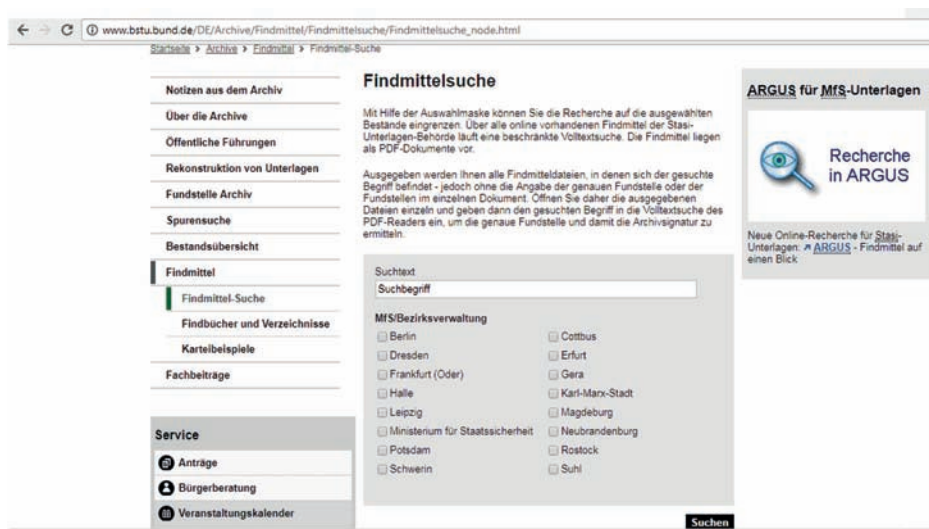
www.bstu.bund.de/DE/Archive/Findmittel/Findmittelsuche/Findmittelsuche_node.html

Startseite > Archive > Findmittel > Findmittel-Suche

Notizen aus dem Archiv
Über die Archive
Öffentliche Führungen
Rekonstruktion von Unterlagen
Fundstelle Archiv
Spurensuche
Bestandsübersicht
Findmittel
Findmittel-Suche
Findbücher und Verzeichnisse
Karteibeispiele
Fachbeiträge

Service
Anträge
Bürgerberatung
Veranstaltungskalender

Findmittelsuche

Mit Hilfe der Auswahlmaske können Sie die Recherche auf die ausgewählten Bestände eingrenzen. Über alle online vorhandenen Findmittel der Stasi-Unterlagen-Behörde läuft eine beschränkte Volltextsuche. Die Findmittel liegen als PDF-Dokumente vor.

Ausgegeben werden Ihnen alle Findmitteldateien, in denen sich der gesuchte Begriff befindet - jedoch ohne die Angabe der genauen Fundstelle oder der Fundstellen im einzelnen Dokument. Öffnen Sie daher die ausgegebenen Dateien einzeln und geben dann den gesuchten Begriff in die Volltextsuche des PDF-Readers ein, um die genaue Fundstelle und damit die Archivsignatur zu ermitteln.

Suchtext
Suchbegriff

MfS/Bezirksverwaltung
Berlin
Cottbus
Dresden
Erfurt
Frankfurt (Oder)
Gera
Halle
Karl-Marx-Stadt
Leipzig
Magdeburg
Ministerium für Staatssicherheit
Neubrandenburg
Potsdam
Rostock
Schwerin
Suhl

Suchen

ARGUS für MfS-Unterlagen

Recherche in ARGUS

Neue Online-Recherche für Stasi-Unterlagen: ARGUS - Findmittel auf einen Blick